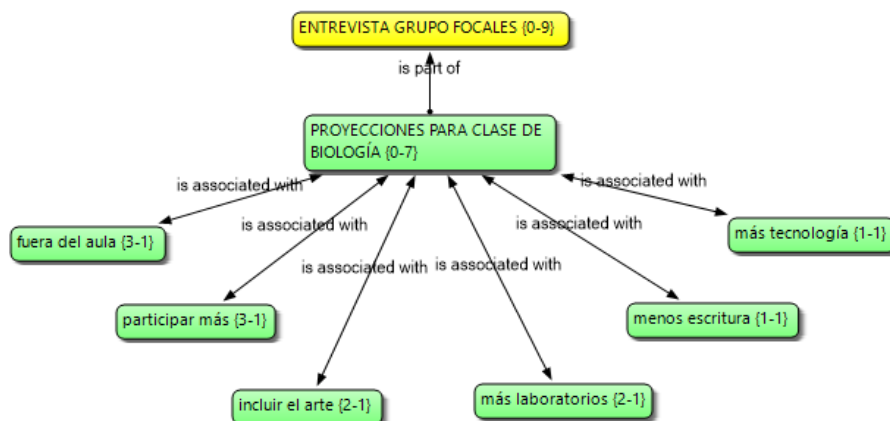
ENTREVISTA GRUPO FOCALES {0-9}

is part of

PROYECCIONES PARA CLASE DE BIOLOGÍA {0-7}

is associated with

is associated with

is associated with

is associated with

is associated with

is associated with

fuera del aula {3-1}

participar más {3-1}

incluir el arte {2-1}

más laboratorios {2-1}

menos escritura {1-1}

más tecnología {1-1}